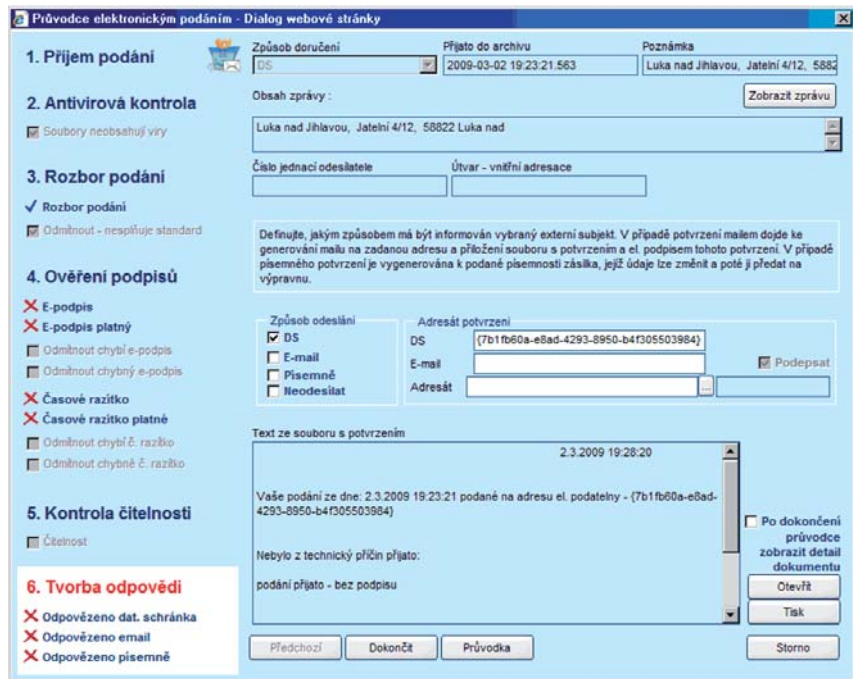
Průvodce elektronickým podáním - Dialog webové stránky

1. Příjem podání

2. Antivirová kontrola

Soubory neobsahují viry

3. Rozbor podání

✓ Rozbor podání

Odmítnout - nesplňuje standard

4. Ověření podpisů

✕ E-podpis

✕ E-podpis platný

Odmítnout chybí e-podpis

Odmítnout chybný e-podpis

✕ Časové razítko

✕ Časové razítko platné

Odmítnout chybí č. razítko

Odmítnout chybné č. razítko

5. Kontrola čitelnosti

Čitelnost

6. Tvorba odpovědi

✕ Odpovězeno dat. schránka

✕ Odpovězeno email

✕ Odpovězeno písemně

Způsob doručení
DS

Přijato do archivu
2009-03-02 19:23:21.563

Poznámka
Luka nad Jihlavou, Jatelní 4/12, 5882

Obsah zprávy :

Zobrazit zprávu

Luka nad Jihlavou, Jatelní 4/12, 58822 Luka nad

Číslo jednací odesílatele

Útvar - vnitřní adresace

Definujte, jakým způsobem má být informován vybraný externí subjekt. V případě potvrzení mailem dojde ke generování mailu na zadanou adresu a přiložení souboru s potvrzením a el. podpisem tohoto potvrzení. V případě písemného potvrzení je vygenerována k podané písemnosti zásilka, jejíž údaje lze změnit a poté ji předat na výpravnu.

Způsob odeslání
☑ DS
☐ E-mail
☐ Písemně
☐ Neodesílat

Adresát potvrzení
DS {7b1fb60a-e8ad-4293-8950-b4f305503984}
E-mail
Adresát

☑ Podepsat

Text ze souboru s potvrzením

2.3.2009 19:28:20

Vaše podání ze dne: 2.3.2009 19:23:21 podané na adresu el. podatelny - {7b1fb60a-e8ad-4293-8950-b4f305503984}

Nebylo z technický příčin přijato:

podání přijato - bez podpisu

☐ Po dokončení průvodce zobrazit detail dokumentu

Otevřít

Tisk

Předchozí

Dokončit

Průvodka

Storno